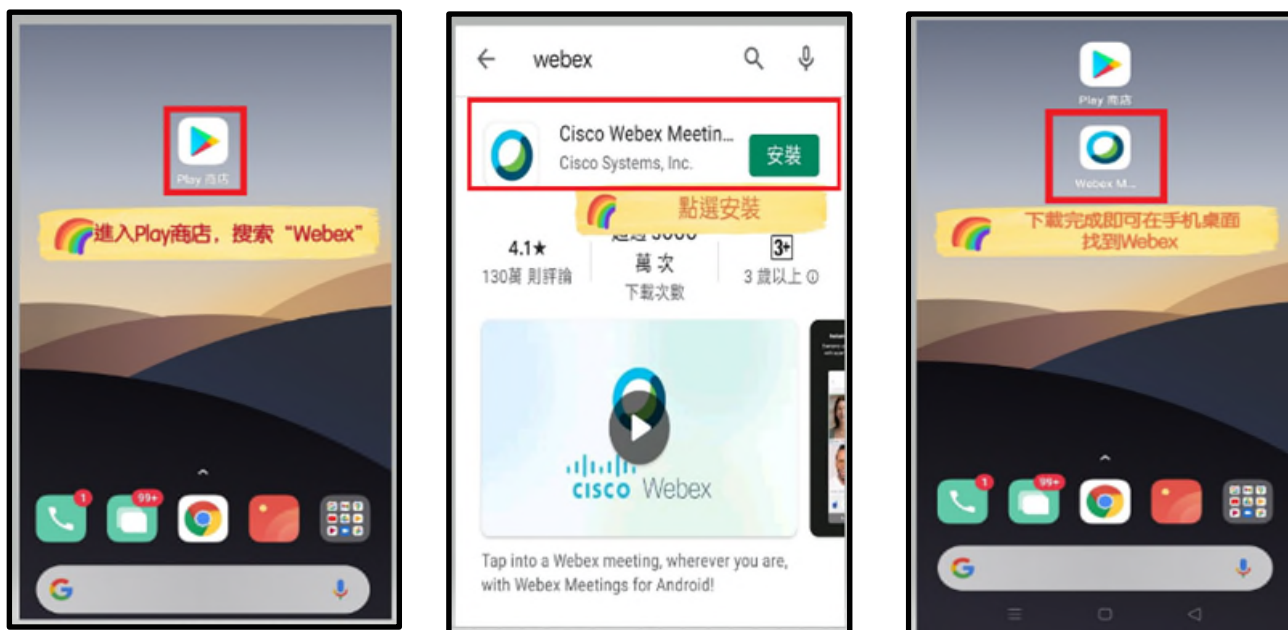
Play 商店

進入Play商店，搜索“Webex”

1

99+

G

webex

Cisco Webex Meetin...

Cisco Systems, Inc.

安裝

點選安裝

4.1★

130萬 則評論

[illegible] 5000 萬 次

下載次數

3+

3 歲以上

cisco Webex

Tap into a Webex meeting, wherever you are, with Webex Meetings for Android!

Play 商店

Webex M...

下載完成即可在手机桌面找到Webex

1

99+

G